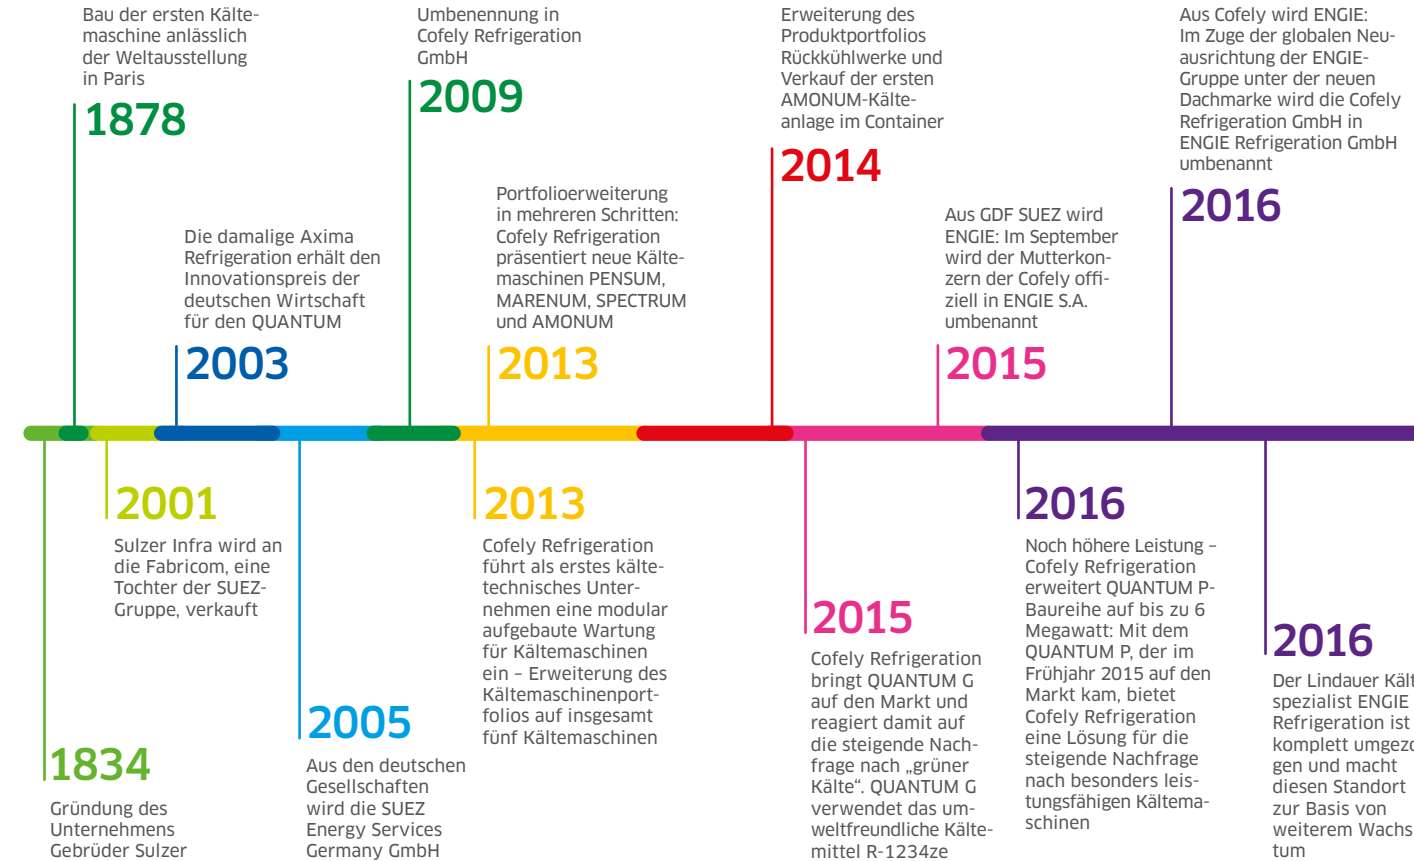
Bau der ersten Kältemaschine anlässlich der Weltausstellung in Paris

1878

Umbenennung in Cofely Refrigeration GmbH

2009

Erweiterung des Produktportfolios Rückkühlwerke und Verkauf der ersten AMONUM-Kälteanlage im Container

2014

Aus Cofely wird ENGIE: Im Zuge der globalen Neuausrichtung der ENGIE-Gruppe unter der neuen Dachmarke wird die Cofely Refrigeration GmbH in ENGIE Refrigeration GmbH umbenannt

2016

Die damalige Axima Refrigeration erhält den Innovationspreis der deutschen Wirtschaft für den QUANTUM

2003

Portfolioerweiterung in mehreren Schritten: Cofely Refrigeration präsentiert neue Kältemaschinen PENSUM, MARENUM, SPECTRUM und AMONUM

2013

Aus GDF SUEZ wird ENGIE: Im September wird der Mutterkonzern der Cofely offiziell in ENGIE S.A. umbenannt

2015

1834

Gründung des Unternehmens Gebrüder Sulzer

2001

Sulzer Infra wird an die Fabricom, eine Tochter der SUEZ-Gruppe, verkauft

2005

Aus den deutschen Gesellschaften wird die SUEZ Energy Services Germany GmbH

2013

Cofely Refrigeration führt als erstes kältetechnisches Unternehmen eine modular aufgebaute Wartung für Kältemaschinen ein – Erweiterung des Kältemaschinenportfolios auf insgesamt fünf Kältemaschinen

2015

Cofely Refrigeration bringt QUANTUM G auf den Markt und reagiert damit auf die steigende Nachfrage nach „grüner Kälte". QUANTUM G verwendet das umweltfreundliche Kältemittel R-1234ze

2016

Noch höhere Leistung – Cofely Refrigeration erweitert QUANTUM P-Baureihe auf bis zu 6 Megawatt: Mit dem QUANTUM P, der im Frühjahr 2015 auf den Markt kam, bietet Cofely Refrigeration eine Lösung für die steigende Nachfrage nach besonders leistungsfähigen Kältemaschinen

2016

Der Lindauer Kält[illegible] spezialist ENGIE Refrigeration ist komplett umgezo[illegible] gen und macht diesen Standort zur Basis von weiterem Wachstum